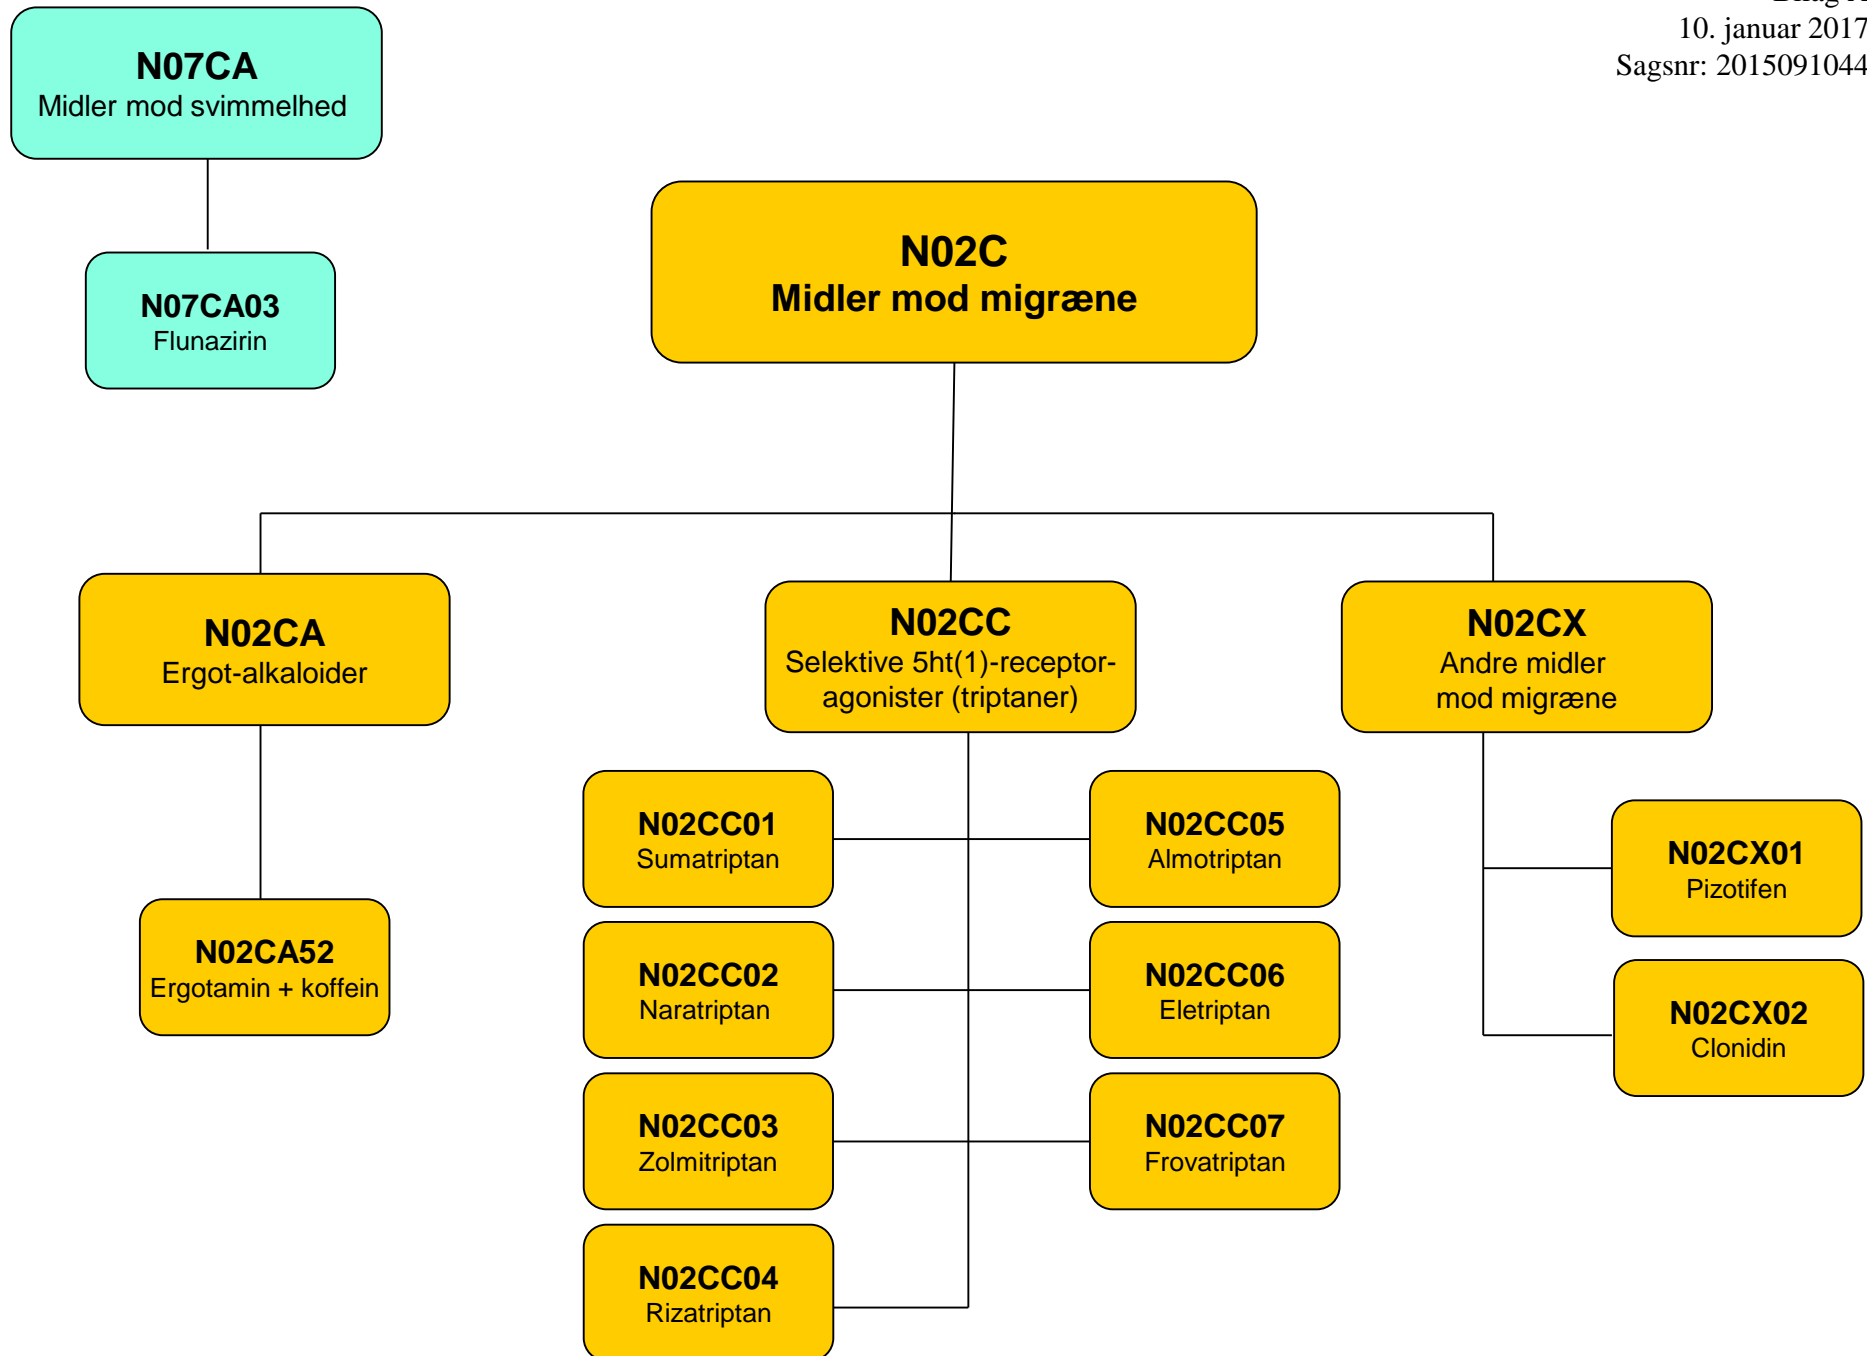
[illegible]
10. januar 2017
Sagsnr: 2015091044

N07CA
Midler mod svimmelhed

N07CA03
Flunazirin

N02C
Midler mod migræne

N02CA
Ergot-alkaloider

N02CA52
Ergotamin + koffein

N02CC
Selektive 5ht(1)-receptor-agonister (triptaner)

N02CC01
Sumatriptan

N02CC05
Almotriptan

N02CC02
Naratriptan

N02CC06
Eletriptan

N02CC03
Zolmitriptan

N02CC07
Frovatriptan

N02CC04
Rizatriptan

N02CX
Andre midler mod migræne

N02CX01
Pizotifen

N02CX02
Clonidin